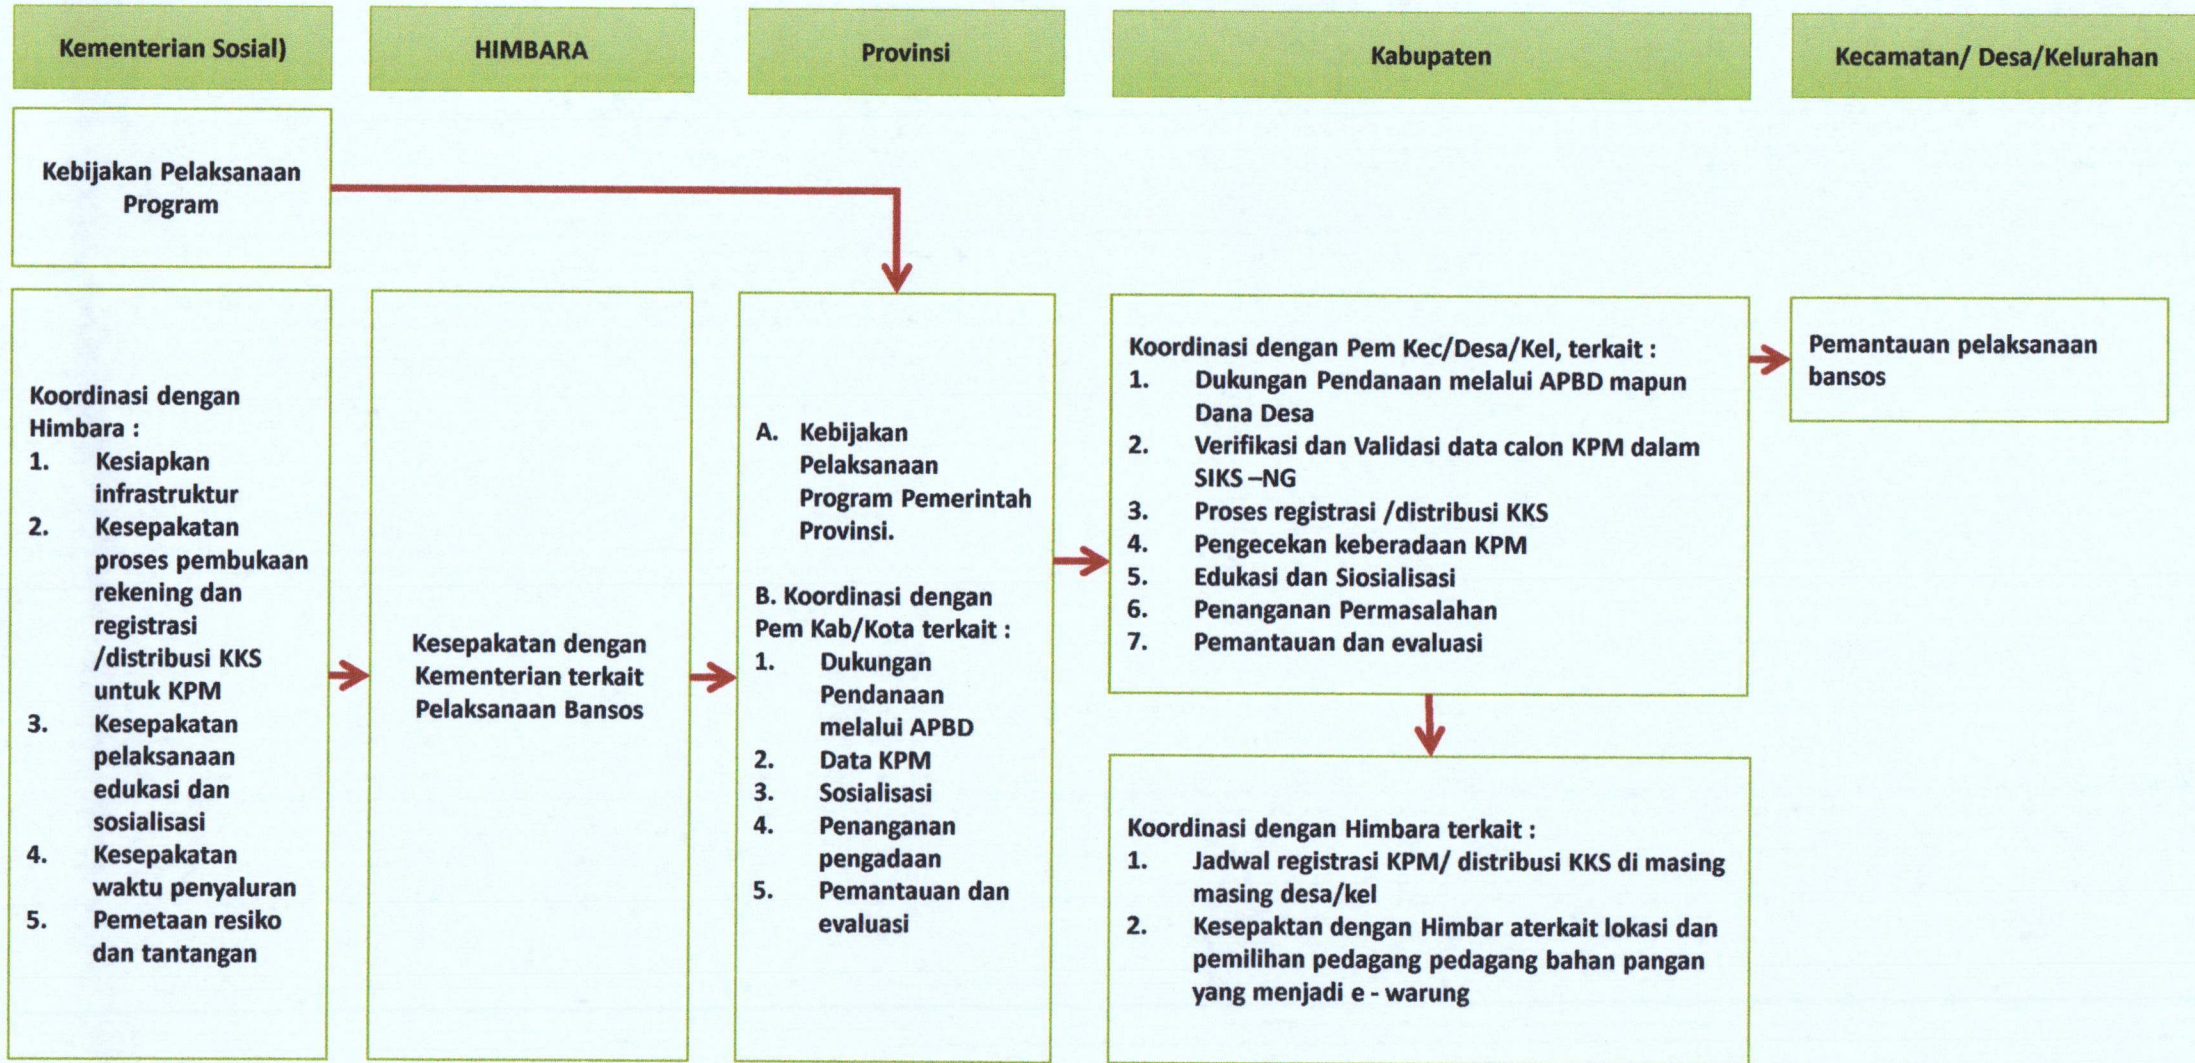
Kementerian Sosial)

HIMBARA

Provinsi

Kabupaten

Kecamatan/ Desa/Kelurahan

Kebijakan Pelaksanaan Program

Koordinasi dengan Himbara :
1. Kesiapkan infrastruktur
2. Kesepakatan proses pembukaan rekening dan registrasi /distribusi KKS untuk KPM
3. Kesepakatan pelaksanaan edukasi dan sosialisasi
4. Kesepakatan waktu penyaluran
5. Pemetaan resiko dan tantangan

Kesepakatan dengan Kementerian terkait Pelaksanaan Bansos

A. Kebijakan Pelaksanaan Program Pemerintah Provinsi.

B. Koordinasi dengan Pem Kab/Kota terkait :
1. Dukungan Pendanaan melalui APBD
2. Data KPM
3. Sosialisasi
4. Penanganan pengadaan
5. Pemantauan dan evaluasi

Koordinasi dengan Pem Kec/Desa/Kel, terkait :
1. Dukungan Pendanaan melalui APBD mapun Dana Desa
2. Verifikasi dan Validasi data calon KPM dalam SIKS –NG
3. Proses registrasi /distribusi KKS
4. Pengecekan keberadaan KPM
5. Edukasi dan Siosialisasi
6. Penanganan Permasalahan
7. Pemantauan dan evaluasi

Pemantauan pelaksanaan bansos

Koordinasi dengan Himbara terkait :
1. Jadwal registrasi KPM/ distribusi KKS di masing masing desa/kel
2. Kesepaktan dengan Himbar aterkait lokasi dan pemilihan pedagang pedagang bahan pangan yang menjadi e - warung